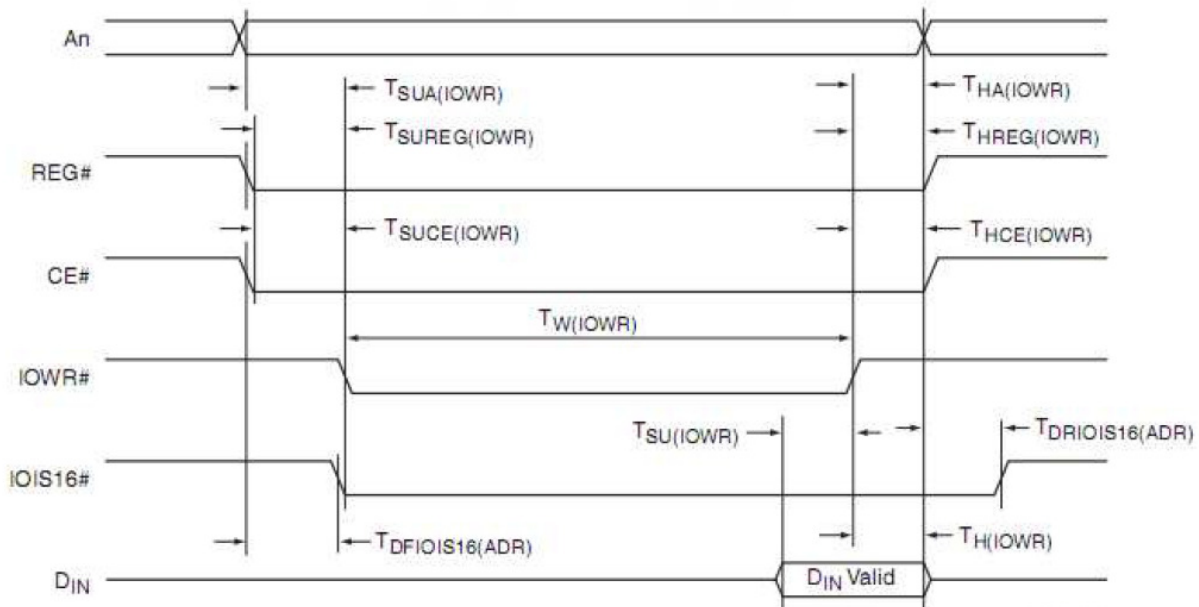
An

$T_{SUA(IOWR)}$

$T_{HA(IOWR)}$

$T_{SUREG(IOWR)}$

$T_{HREG(IOWR)}$

REG#

$T_{SUCE(IOWR)}$

$T_{HCE(IOWR)}$

CE#

$T_{W(IOWR)}$

IOWR#

$T_{SU(IOWR)}$

$T_{DRIOIS16(ADR)}$

IOIS16#

$T_{DFIOIS16(ADR)}$

$T_{H(IOWR)}$

$D_{IN}$

$D_{IN}$ Valid